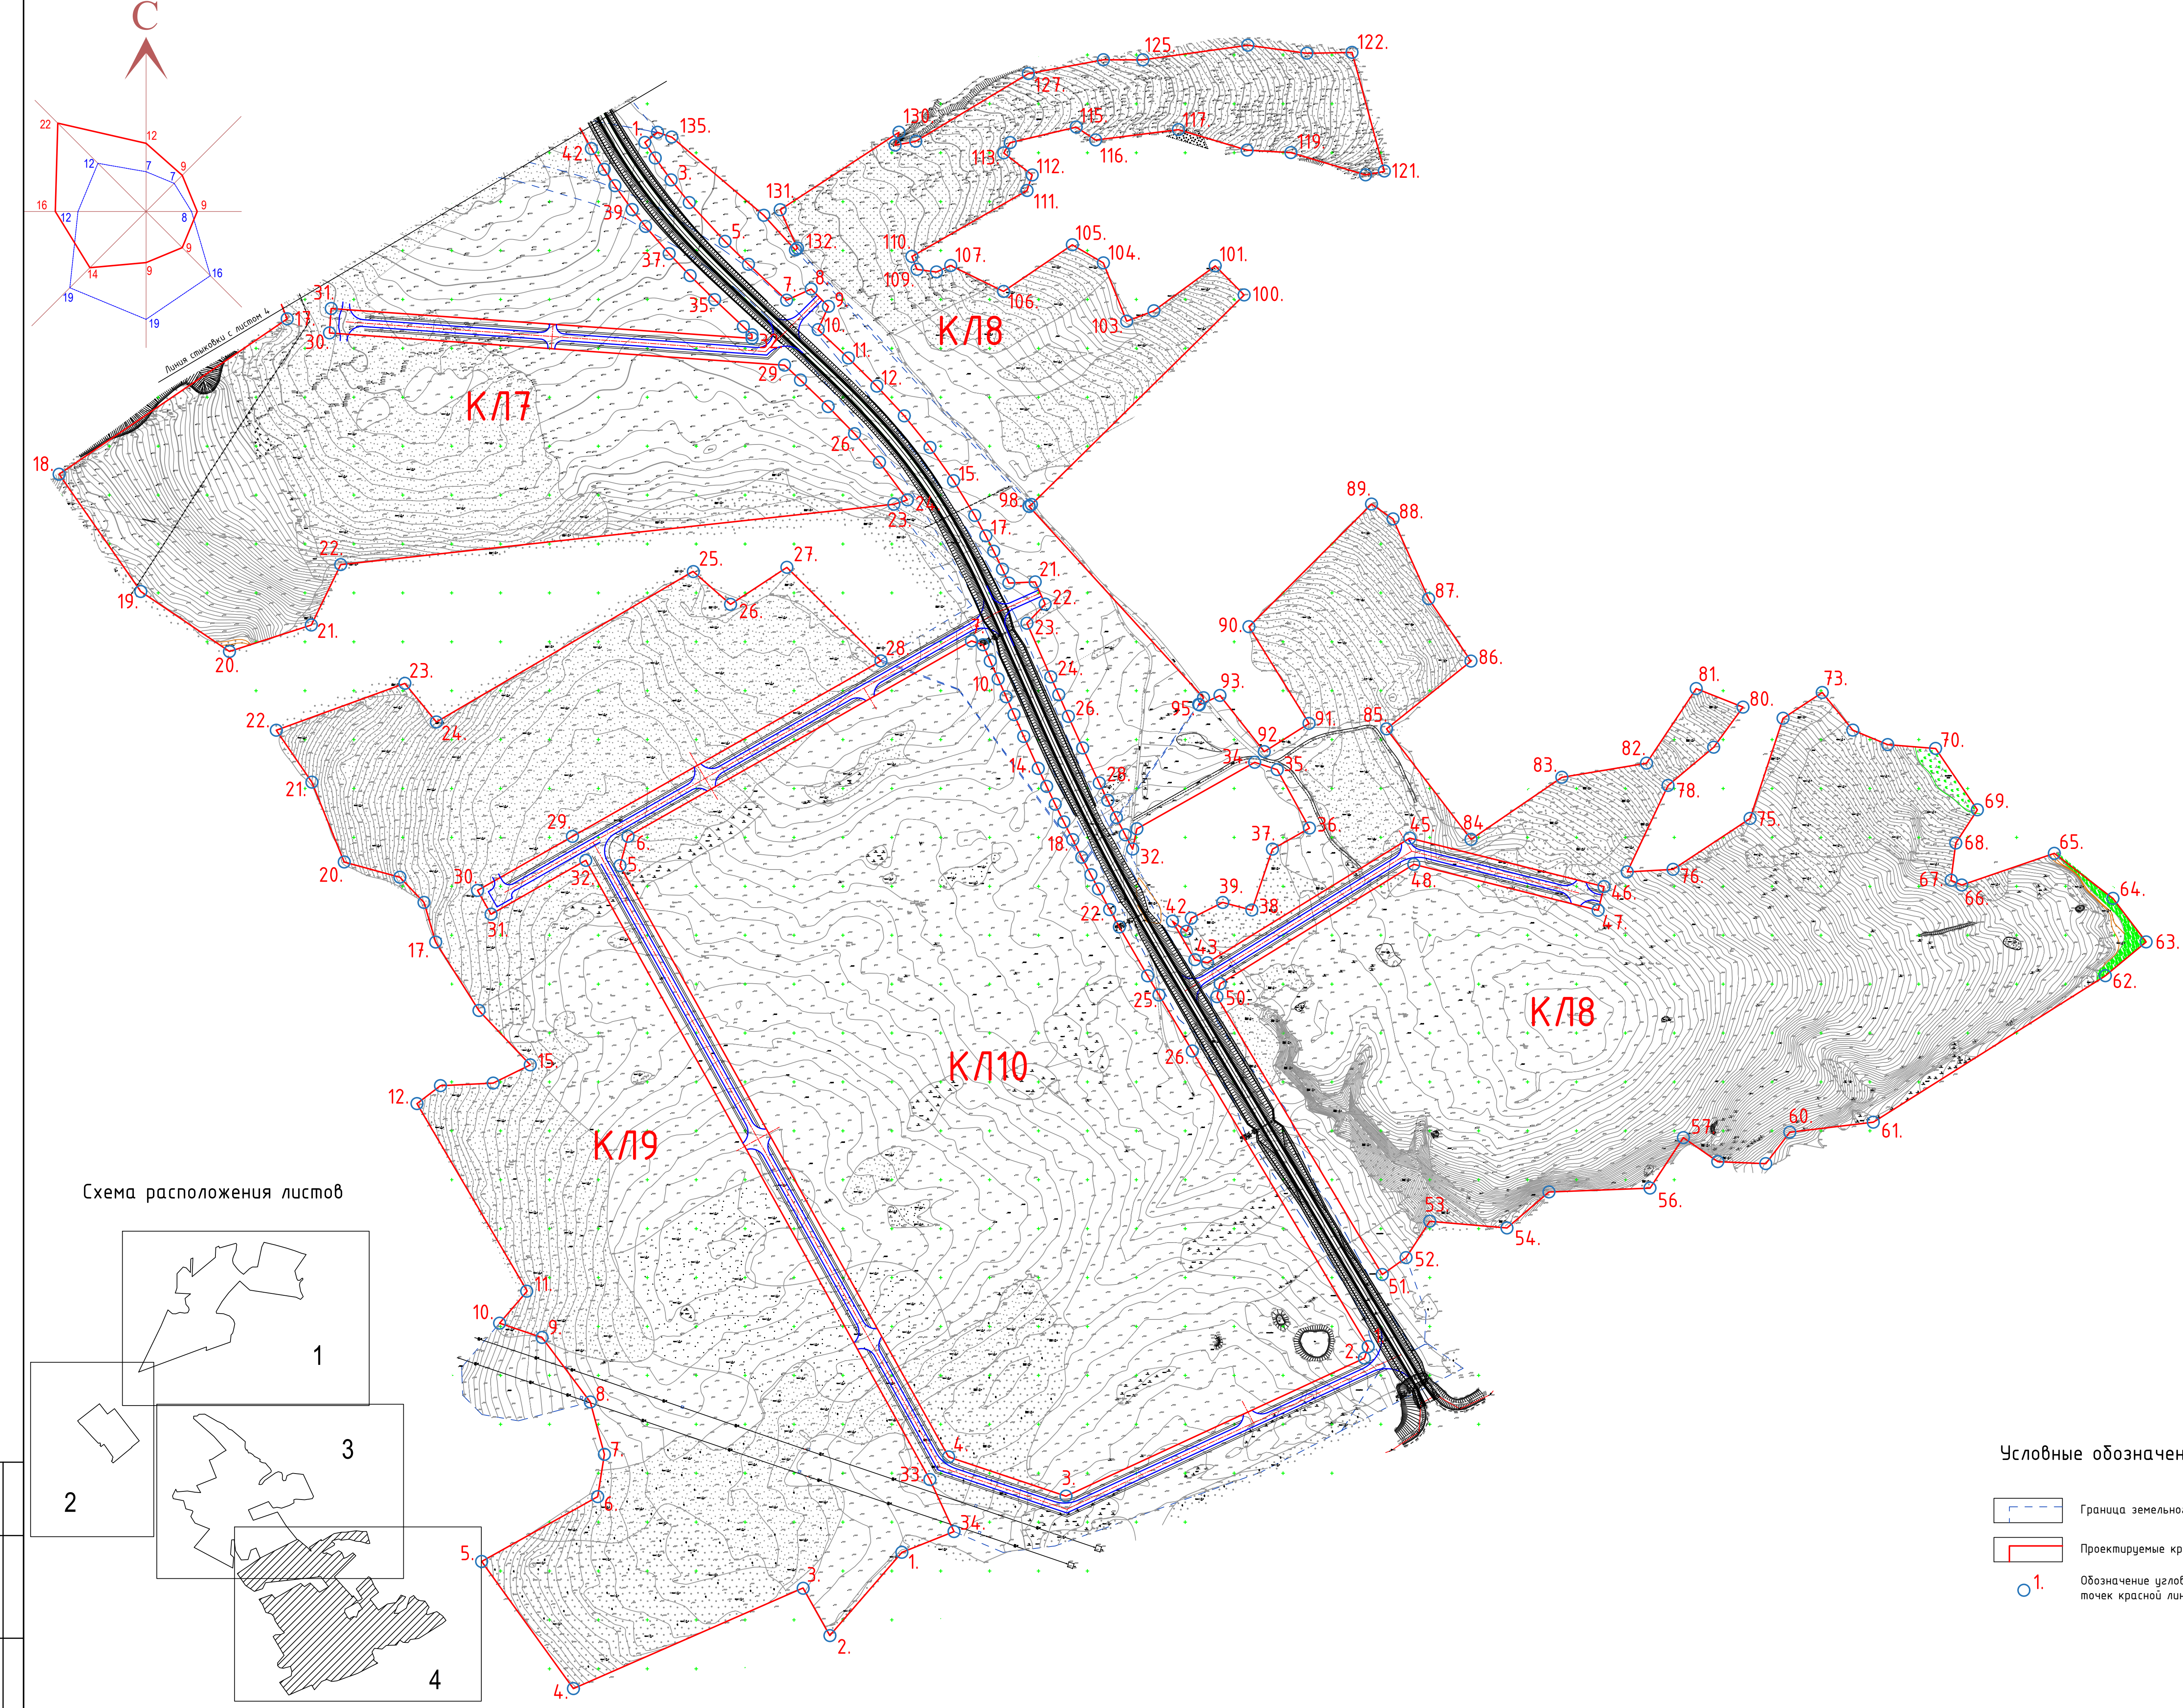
С

22 12 9 9 9 9 14 16 12 7 7 8 16 19 19 12 12

Линия стыковки с листом 4

КЛ7

КЛ8

КЛ8

КЛ9

КЛ10

1. 135. 3. 5. 7. 8. 9. 10. 11. 12. 15. 17. 21. 22. 23. 24. 26. 28. 32. 42 39 37 35 37 29 26 24 23 31 30 17 18. 19. 20. 21. 22.

125. 122. 127. 130 115 117 113 112. 116. 119 121. 131. 111. 132. 110 105. 104. 101. 109 107. 106 103. 100. 98.

89. 88. 87. 90. 86. 93. 95. 92 91. 85 34. 35. 81. 80. 73. 83. 82. 78. 70. 69. 37. 36. 45. 84. 75. 68. 65. 39. 38. 42 48. 46. 47. 76. 67. 66. 64. 63. 43. 50. 62. 57. 60. 61. 56. 53. 54. 52. 51.

25. 27. 26. 28. 23. 24. 22. 21. 20. 17. 10. 14. 18. 22. 25. 26. 29. 6. 5. 32. 30. 31. 15. 12. 11. 10. 9. 8. 7. 6. 5. 4. 33. 34. 3. 1. 2. 4. 3. 2. 1

Схема расположения листов

1 2 3 4

Условные обозначен

Граница земельно

Проектируемые кр

1. Обозначение углов точек красной ли